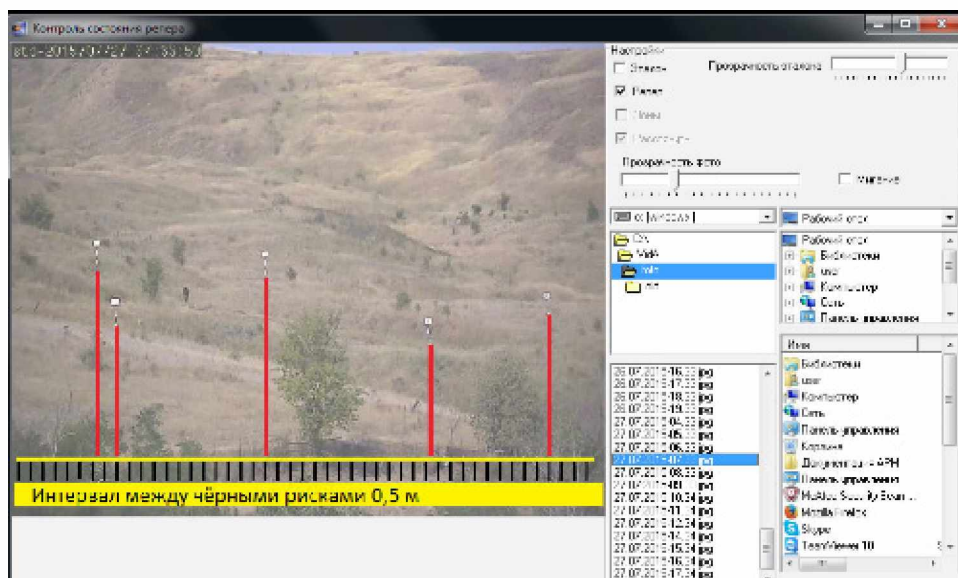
Контроль состояния репера

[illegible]

Настройки
Эталон
Прозрачность эталона
Репер
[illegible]
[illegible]
Прозрачность фото
Мигание

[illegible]
Рабочий стол
C:\
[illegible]
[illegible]
Рабочий стол
Библиотеки
user
Компьютер
Сеть
Панель управления

Имя
Библиотеки
user
Компьютер
Сеть
Панель управления
Корзина
Документация APH
Панель управления
McAfee Security Scan ...
Mozilla Firefox
Skype
TeamViewer 10

26.07.2015 16.33.jpg
26.07.2015 17.33.jpg
26.07.2015 18.33.jpg
26.07.2015 19.33.jpg
27.07.2015 04.33.jpg
27.07.2015 05.33.jpg
27.07.2015 06.33.jpg
27.07.2015 07.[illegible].jpg
27.07.2015 08.33.jpg
27.07.2015 09.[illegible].jpg
27.07.2015 10.34.jpg
27.07.2015 11.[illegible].jpg
27.07.2015 12.34.jpg
27.07.2015 14.34.jpg
27.07.2015 15.34.jpg
27.07.2015 16.34.jpg
27.07.2015 17.34.jpg

Интервал между чёрными рисками 0,5 м